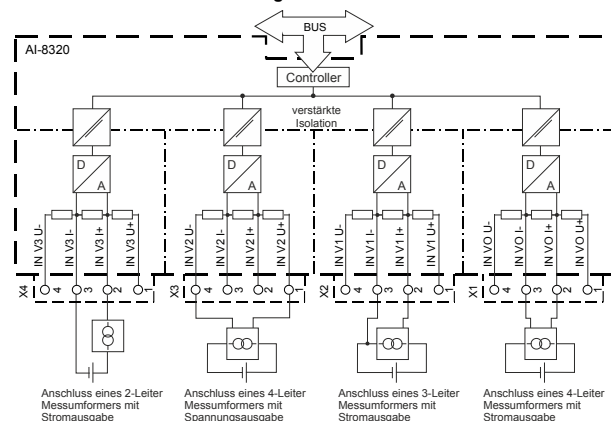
BUS

AI-8320

Controller

verstärkte Isolation

D
A

D
A

D
A

D
A

IN V3 U-
IN V3 I-
IN V3 I+
IN V3 U+

IN V2 U-
IN V2 I-
IN V2 I+
IN V2 U+

IN V1 U-
IN V1 I-
IN V1 I+
IN V1 U+

IN VO U-
IN VO I-
IN VO I+
IN VO U+

X4
4
3
2
1

X3
4
3
2
1

X2
4
3
2
1

X1
4
3
2
1

Anschluss eines 2-Leiter Messumformers mit Stromausgabe

Anschluss eines 4-Leiter Messumformers mit Spannungsausgabe

Anschluss eines 3-Leiter Messumformers mit Stromausgabe

Anschluss eines 4-Leiter Messumformers mit Stromausgabe